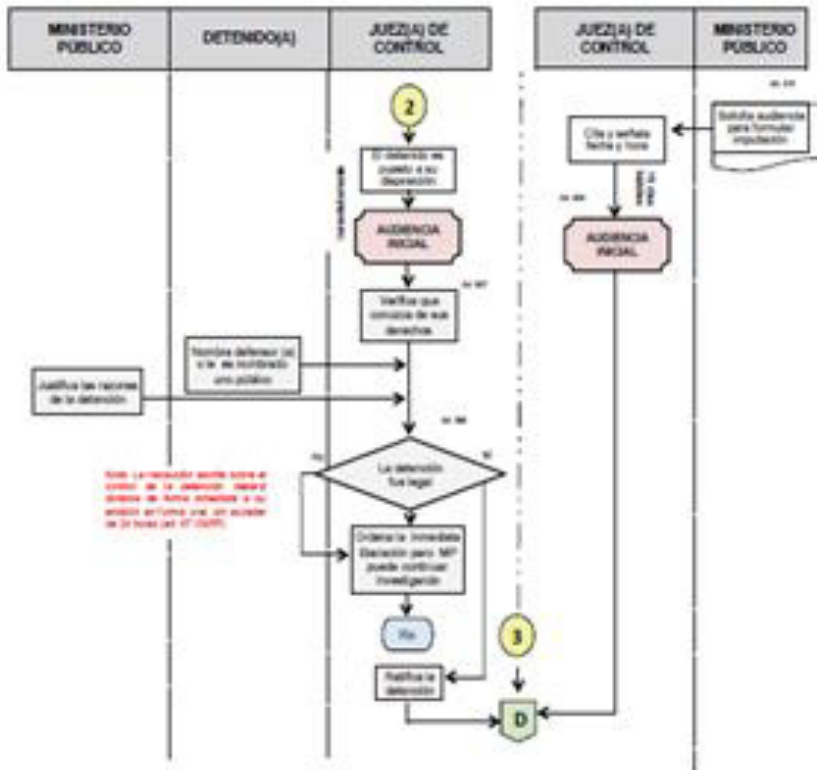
MINISTERIO PÚBLICO

DETENIDO(A)

JUEZ(A) DE CONTROL

JUEZ(A) DE CONTROL

MINISTERIO PÚBLICO

2

El detenido es puesto a su disposición

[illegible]

AUDIENCIA INICIAL

Verifica que conozca de sus derechos

Nombra defensor (a) o le es nombrado uno público

Justifica las razones de la detención

La detención fue legal

No

Sí

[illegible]

Ordena la inmediata libertad pero MP puede continuar investigando

Fin

Ratifica la detención

3

D

Solicita audiencia para formular imputación

Cita y señala fecha y hora

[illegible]

AUDIENCIA INICIAL